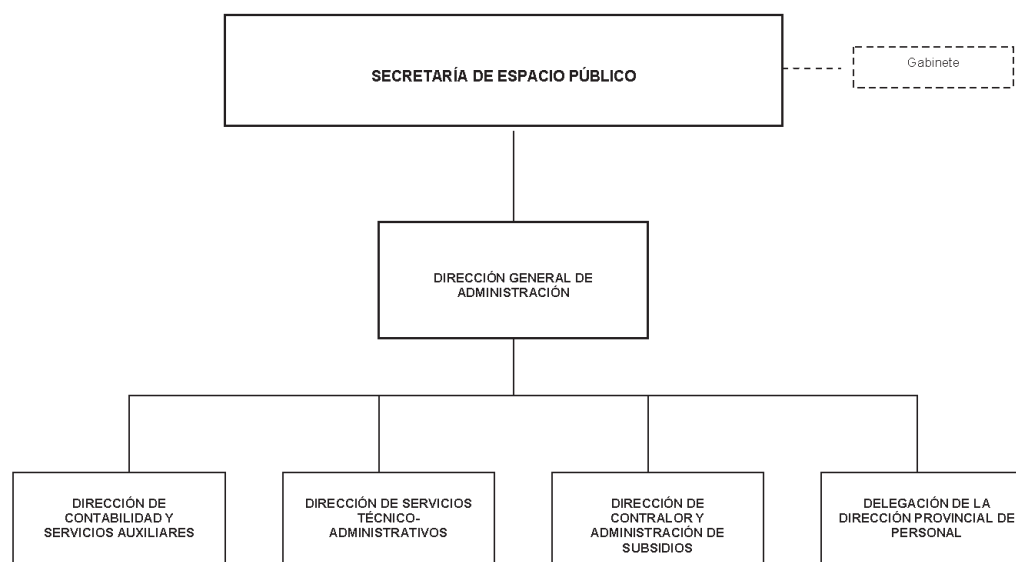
SECRETARÍA DE ESPACIO PÚBLICO

Gabinete

DIRECCIÓN GENERAL DE ADMINISTRACIÓN

DIRECCIÓN DE CONTABILIDAD Y SERVICIOS AUXILIARES

DIRECCIÓN DE SERVICIOS TÉCNICO-ADMINISTRATIVOS

DIRECCIÓN DE CONTRALOR Y ADMINISTRACIÓN DE SUBSIDIOS

DELEGACIÓN DE LA DIRECCIÓN PROVINCIAL DE PERSONAL